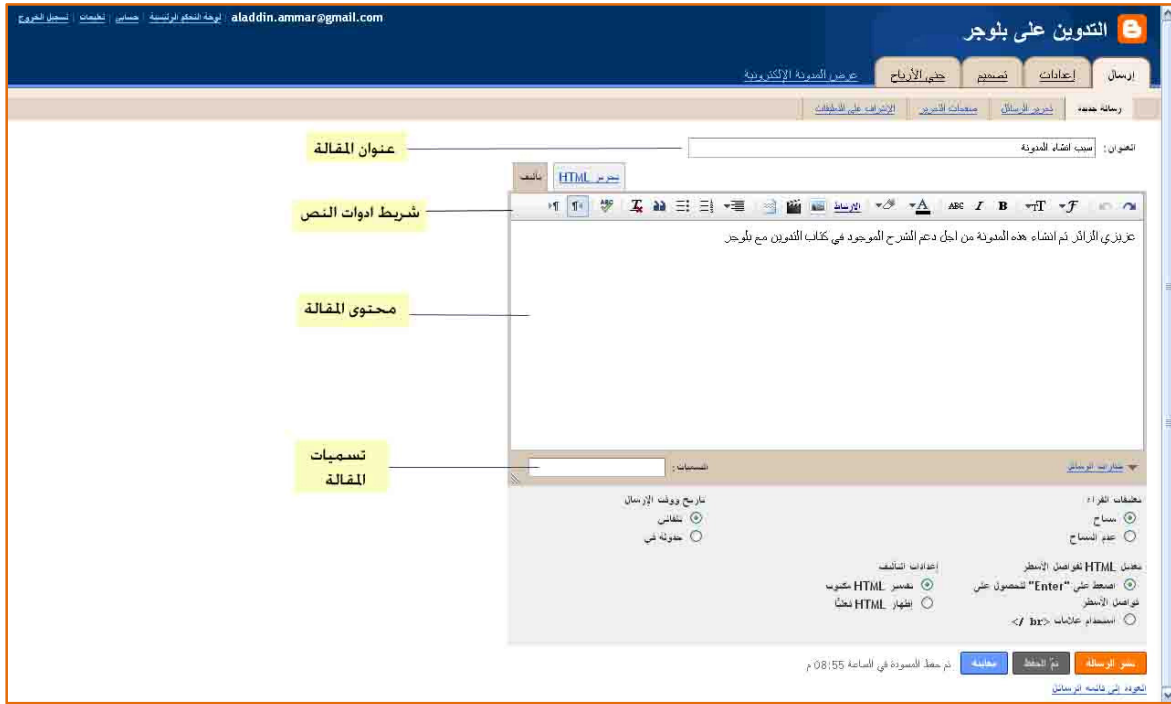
aladdin.ammar@gmail.com | لوحة التحكم الرئيسية | حسابي | تعليمات | تسجيل الخروج

التدوين على بلوجر

إرسال | إعدادات | تصميم | جني الأرباح | عرض المدونة الإلكترونية

رسالة جديدة | تحرير الرسائل | صفحات التحرير | الإشراف على التعليقات

العنوان: سبب انشاء المدونة

عنوان المقالة

تأليف | تحرير HTML

شريط ادوات النص

الارتباط

عزيزي الزائر تم انشاء هذه المدونة من اجل دعم الشرح الموجود في كتاب التدوين مع بلوجر

محتوى المقالة

خيارات الرسالة

التسميات:

تسميات المقالة

تعليقات القراء
سماح
عدم السماح

تاريخ ووقت الإرسال
تلقائي
جدولة في

تعديل HTML لفواصل الأسطر
اضغط على "Enter" للحصول على فواصل الأسطر
استخدام علامات <br />

إعدادات التأليف
تفسير HTML مكتوب
إظهار HTML نصًا

نشر الرسالة | تمّ الحفظ | معاينة | تم حفظ المسودة في الساعة 08:55 م

العودة إلى قائمة الرسائل